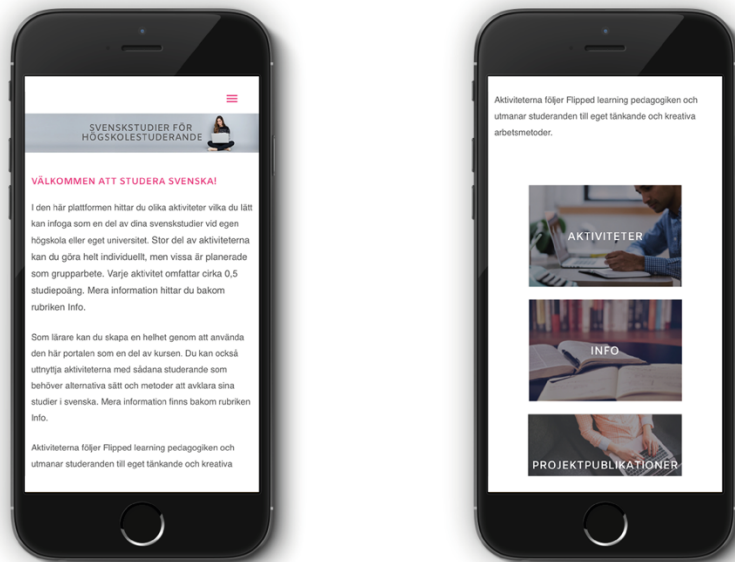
SVENSKSTUDIER FÖR HÖGSKOLESTUDERANDE

VÄLKOMMEN ATT STUDERA SVENSKA!

I den här plattformen hittar du olika aktiviteter vilka du lätt kan infoga som en del av dina svenskstudier vid egen högskola eller eget universitet. Stor del av aktiviteterna kan du göra helt individuellt, men vissa är planerade som grupparbete. Varje aktivitet omfattar cirka 0,5 studiepoäng. Mera information hittar du bakom rubriken Info.

Som lärare kan du skapa en helhet genom att använda den här portalen som en del av kursen. Du kan också uttnyttja aktiviteterna med sådana studerande som behöver alternativa sätt och metoder att avklara sina studier i svenska. Mera information finns bakom rubriken Info.

Aktiviteterna följer Flipped learning pedagogiken och utmanar studeranden till eget tänkande och kreativa

Aktiviteterna följer Flipped learning pedagogiken och utmanar studeranden till eget tänkande och kreativa arbetsmetoder.

AKTIVITETER

INFO

PROJEKTPUBLIKATIONER